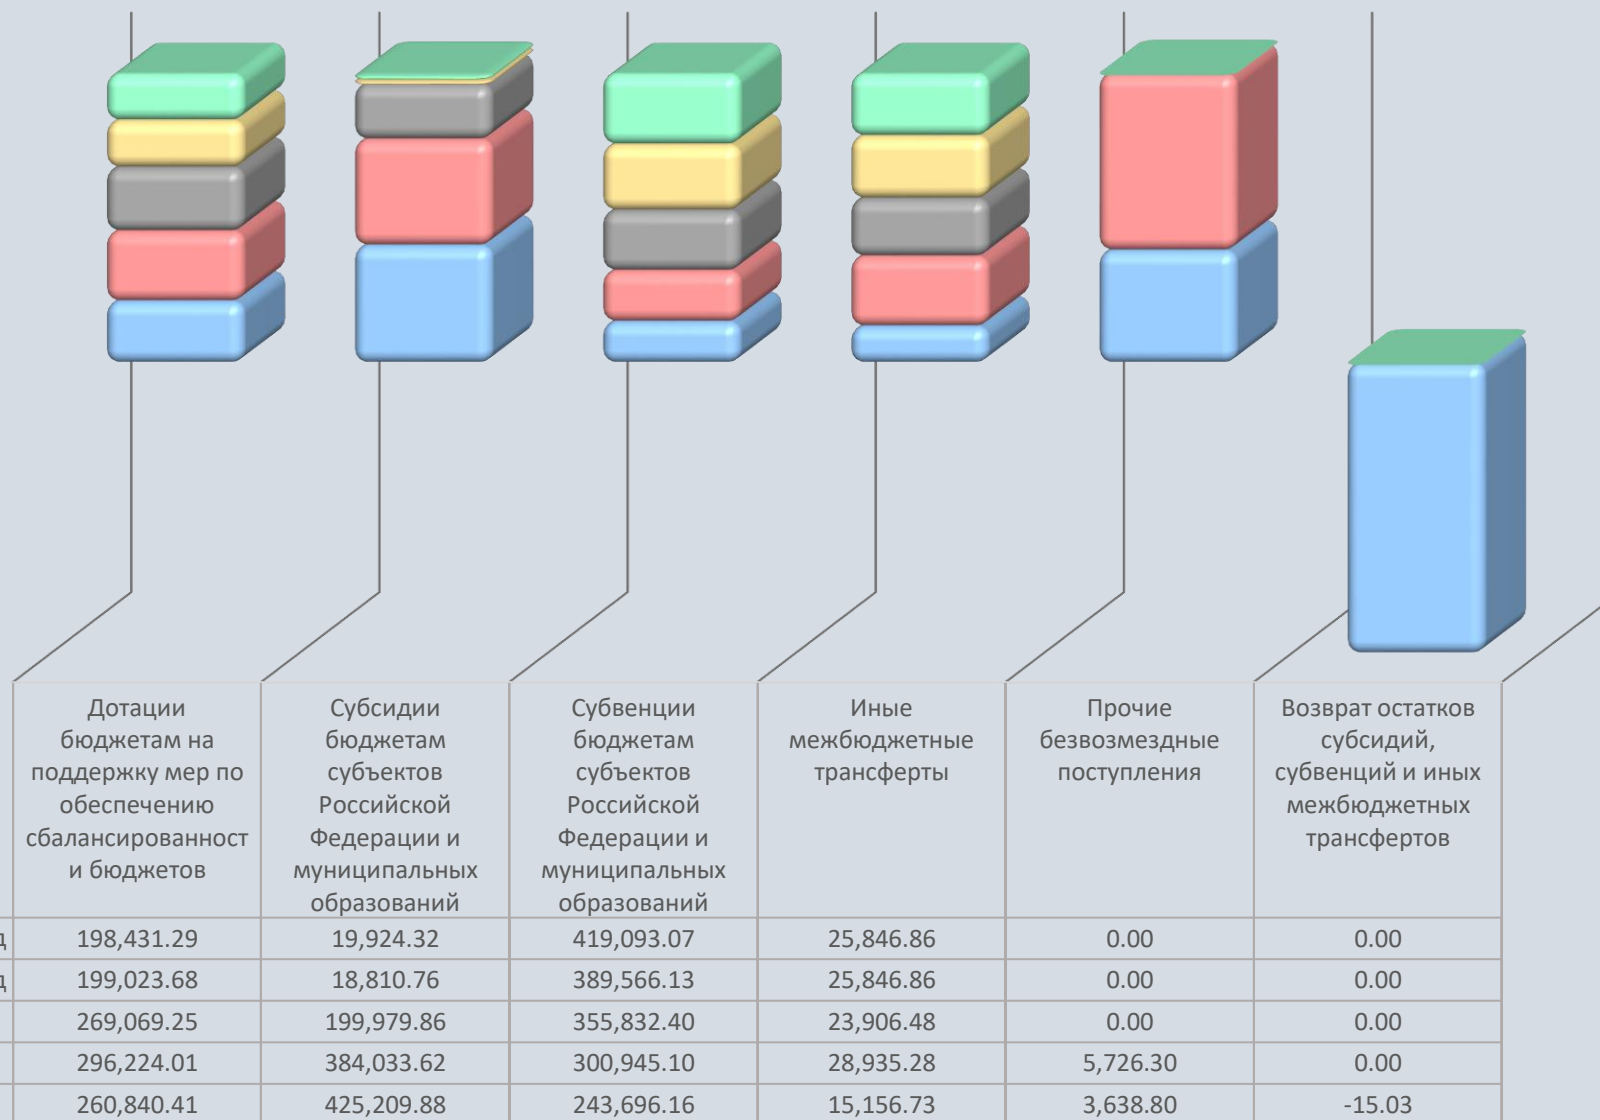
| | Дотации бюджетам на поддержку мер по обеспечению сбалансированност и бюджетов | Субсидии бюджетам субъектов Российской Федерации и муниципальных образований | Субвенции бюджетам субъектов Российской Федерации и муниципальных образований | Иные межбюджетные трансферты | Прочие безвозмездные поступления | Возврат остатков субсидий, субвенций и иных межбюджетных трансфертов |
|---|---|---|---|---|---|---|
| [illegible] | 198,431.29 | 19,924.32 | 419,093.07 | 25,846.86 | 0.00 | 0.00 |
| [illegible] | 199,023.68 | 18,810.76 | 389,566.13 | 25,846.86 | 0.00 | 0.00 |
| | 269,069.25 | 199,979.86 | 355,832.40 | 23,906.48 | 0.00 | 0.00 |
| | 296,224.01 | 384,033.62 | 300,945.10 | 28,935.28 | 5,726.30 | 0.00 |
| | 260,840.41 | 425,209.88 | 243,696.16 | 15,156.73 | 3,638.80 | -15.03 |